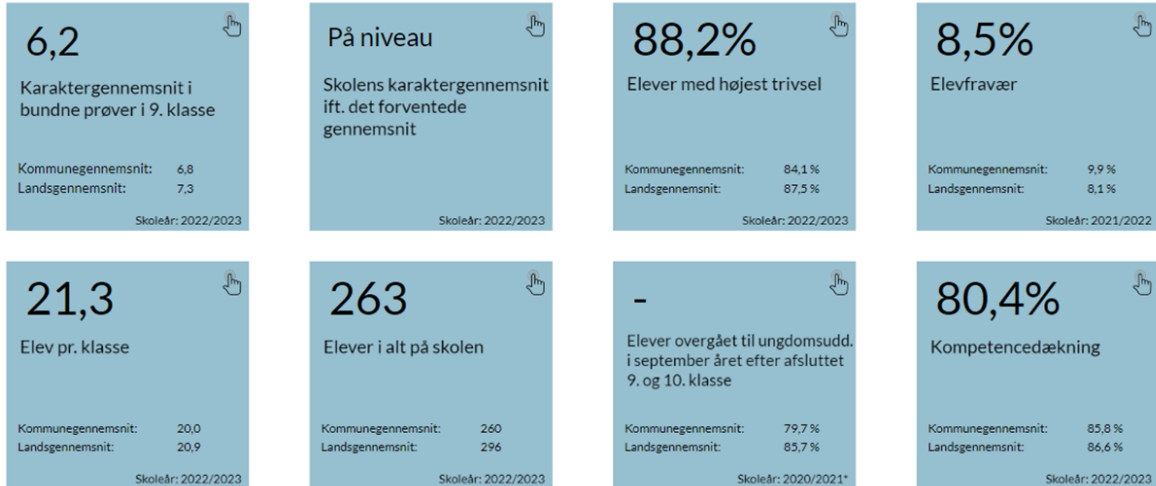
6,2

Karaktergennemsnit i bundne prøver i 9. klasse

Kommunegennemsnit: 6,8
Landsgennemsnit: 7,3

Skoleår: 2022/2023

På niveau

Skolens karaktergennemsnit ift. det forventede gennemsnit

Skoleår: 2022/2023

88,2%

Elever med højest trivsel

Kommunegennemsnit: 84,1 %
Landsgennemsnit: 87,5 %

Skoleår: 2022/2023

8,5%

Elevfravær

Kommunegennemsnit: 9,9 %
Landsgennemsnit: 8,1 %

Skoleår: 2021/2022

21,3

Elev pr. klasse

Kommunegennemsnit: 20,0
Landsgennemsnit: 20,9

Skoleår: 2022/2023

263

Elever i alt på skolen

Kommunegennemsnit: 260
Landsgennemsnit: 296

Skoleår: 2022/2023

-

Elever overgået til ungdomsudd. i september året efter afsluttet 9. og 10. klasse

Kommunegennemsnit: 79,7 %
Landsgennemsnit: 85,7 %

Skoleår: 2020/2021*

80,4%

Kompetencedækning

Kommunegennemsnit: 85,8 %
Landsgennemsnit: 86,6 %

Skoleår: 2022/2023